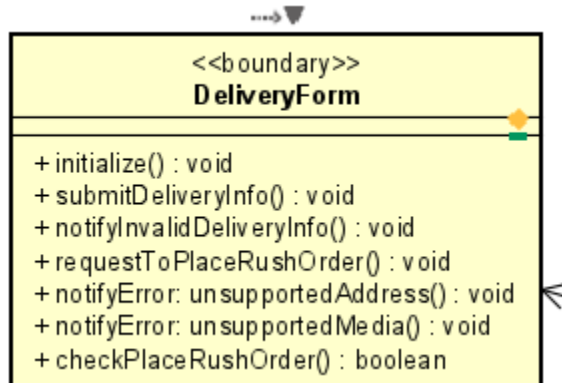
<<boundary>>
DeliveryForm

+ initialize() : void
+ submitDeliveryInfo() : void
+ notifyInvalidDeliveryInfo() : void
+ requestToPlaceRushOrder() : void
+ notifyError: unsupportedAddress() : void
+ notifyError: unsupportedMedia() : void
+ checkPlaceRushOrder() : boolean